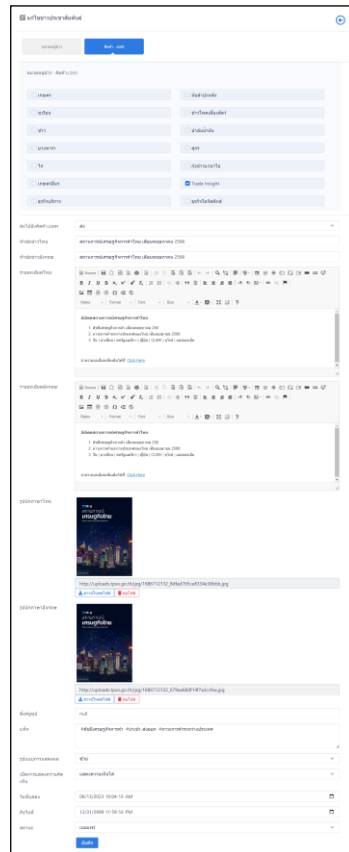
แก้ไขข่าวประชาสัมพันธ์

หมวดหมู่ข่าว

ติดต่อ - แบบฟอร์ม

Trade Insight

http://uploads.tpso.go.th/jpg/1686710132_8d6ad785ca4934e38bbb.jpg

http://uploads.tpso.go.th/jpg/1686710132_479aeb8df74f7a5c49a.jpg

08/13/2023 10:04:15 AM

12/31/2999 11:59:59 PM

Source

Styles

Format

Font

Size

Click Here

บันทึก